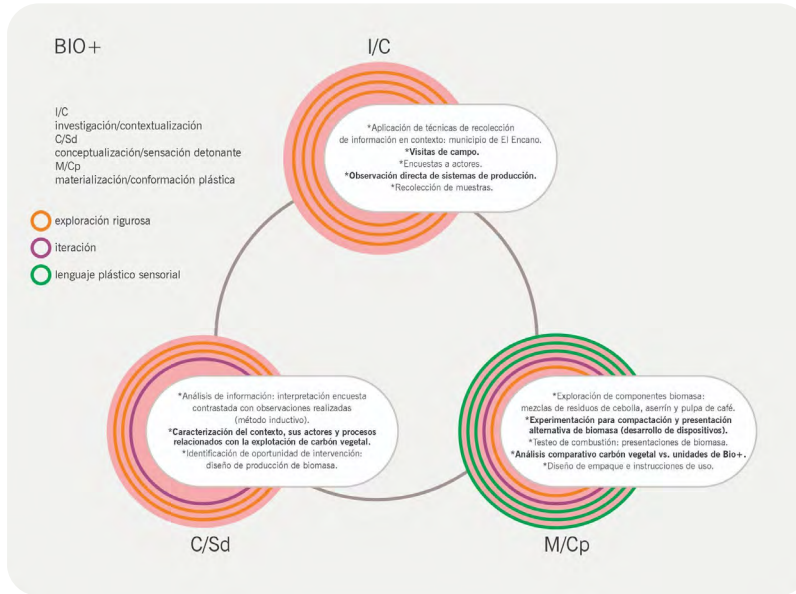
BIO+

I/C
investigación/contextualización
C/Sd
conceptualización/sensación detonante
M/Cp
materialización/conformación plástica

exploración rigurosa

iteración

lenguaje plástico sensorial

I/C

*Aplicación de técnicas de recolección de información en contexto: municipio de El Encano.
*Visitas de campo.
*Encuestas a actores.
*Observación directa de sistemas de producción.
*Recolección de muestras.

*Análisis de información: interpretación encuesta contrastada con observaciones realizadas (método inductivo).
*Caracterización del contexto, sus actores y procesos relacionados con la explotación de carbón vegetal.
*Identificación de oportunidad de intervención: diseño de producción de biomasa.

*Exploración de componentes biomasa: mezclas de residuos de cebolla, aserrín y pulpa de café.
*Experimentación para compactación y presentación alternativa de biomasa (desarrollo de dispositivos).
*Testeo de combustión: presentaciones de biomasa.
*Análisis comparativo carbón vegetal vs. unidades de Bio+.
*Diseño de empaque e instrucciones de uso.

C/Sd

M/Cp